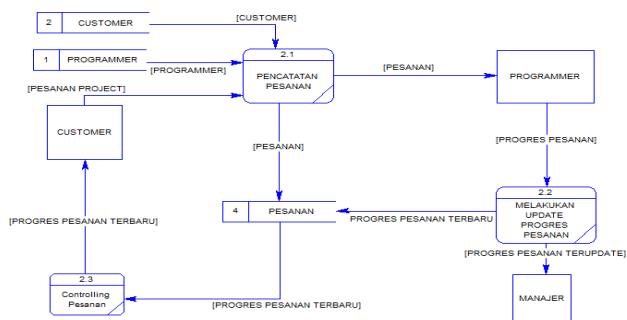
2 CUSTOMER

[CUSTOMER]

1 PROGRAMMER

[PROGRAMMER]

2.1
PENCATATAN PESANAN

[PESANAN]

PROGRAMMER

[PESANAN PROJECT]

CUSTOMER

[PESANAN]

[PROGRES PESANAN]

[PROGRES PESANAN TERBARU]

4 PESANAN

PROGRES PESANAN TERBARU

2.2
MELAKUKAN UPDATE PROGRES PESANAN

[PROGRES PESANAN TERUPDATE]

2.3
Controlling Pesanan

[PROGRES PESANAN TERBARU]

MANAJER